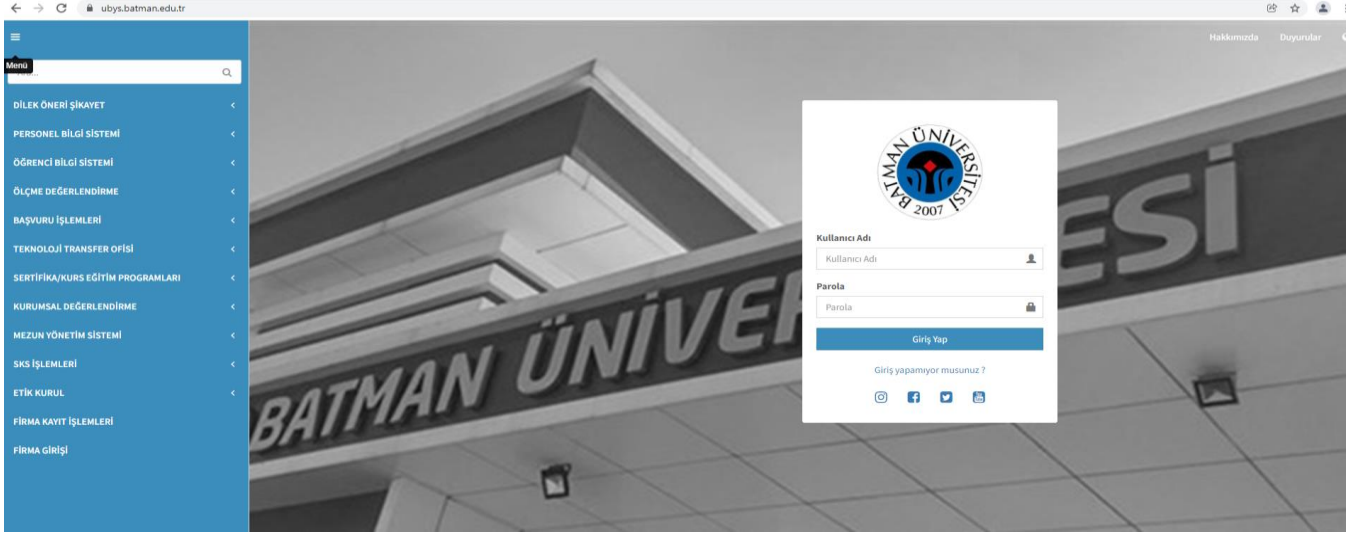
ubys.batman.edu.tr

Menü

DİLEK ÖNERİ ŞİKAYET
PERSONEL BİLGİ SİSTEMİ
ÖĞRENCİ BİLGİ SİSTEMİ
ÖLÇME DEĞERLENDİRME
BAŞVURU İŞLEMLERİ
TEKNOLOJİ TRANSFER OFİSİ
SERTİFİKA/KURS EĞİTİM PROGRAMLARI
KURUMSAL DEĞERLENDİRME
MEZUN YÖNETİM SİSTEMİ
SKS İŞLEMLERİ
ETİK KURUL
FİRMA KAYIT İŞLEMLERİ
FİRMA GİRİŞİ

Hakkımızda Duyurular

BATMAN ÜNİVERSİTESİ 2007

Kullanıcı Adı
Kullanıcı Adı
Parola
Parola
Giriş Yap
Giriş yapamıyor musunuz ?

BATMAN ÜNİVER
ESİ